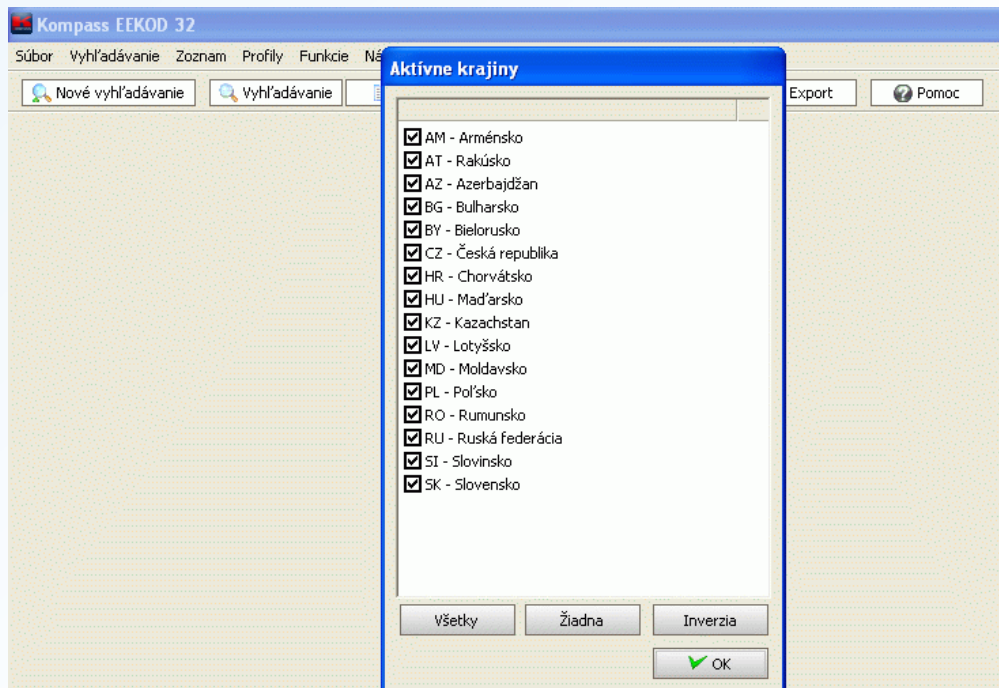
Kompass EEKOD 32

Súbor Vyhľadávanie Zoznam Profily Funkcie Ná

Nové vyhľadávanie
Vyhľadávanie
Export
Pomoc

Aktívne krajiny

AM - Arménsko
AT - Rakúsko
AZ - Azerbajdžan
BG - Bulharsko
BY - Bielorusko
CZ - Česká republika
HR - Chorvátsko
HU - Maďarsko
KZ - Kazachstan
LV - Lotyšsko
MD - Moldavsko
PL - Poľsko
RO - Rumunsko
RU - Ruská federácia
SI - Slovinsko
SK - Slovensko

Všetky
Žiadna
Inverzia
OK